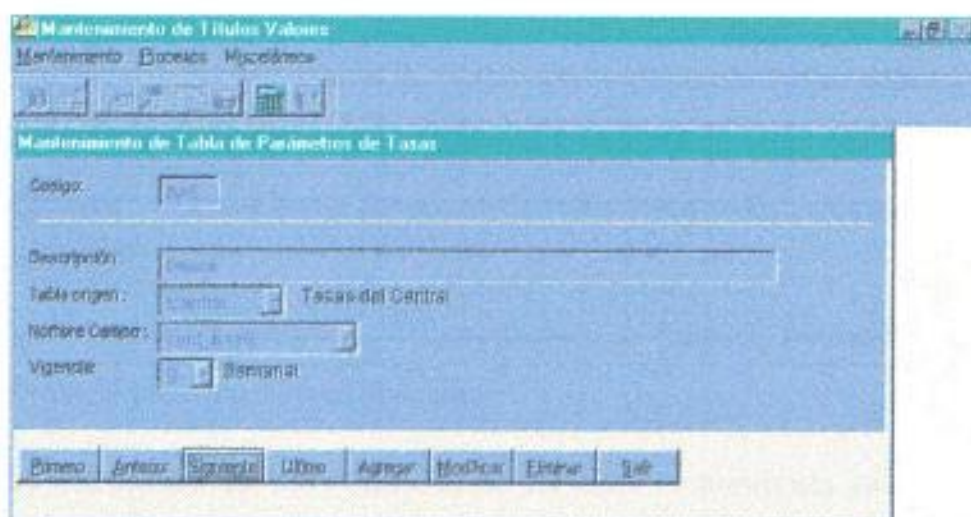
Mantenimiento de Titulos Valores

Mantenimiento Procesos Misceláneos

Mantenimiento de Tabla de Parámetros de Tasas

Codigo: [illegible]

Descripción: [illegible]

Tabla origen : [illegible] Tasas del Central

Nombre Campo : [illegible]

Vigencia: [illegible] Semanal

Primero Anterior Siguiente Ultimo Agregar Modificar Eliminar Salir